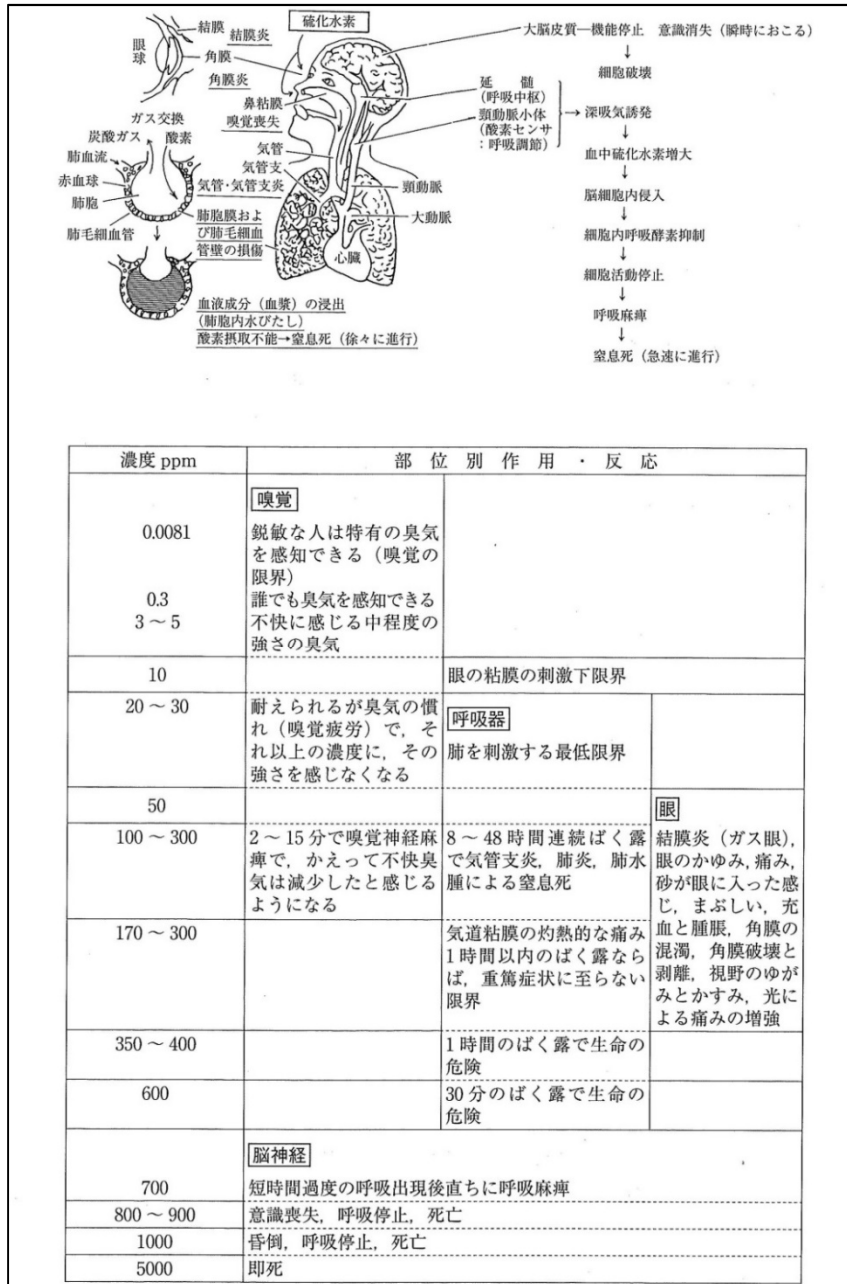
眼球
結膜
結膜炎
角膜
角膜炎
硫化水素
鼻粘膜
嗅覚喪失
ガス交換
炭酸ガス
酸素
肺血流
赤血球
肺胞
肺毛細血管
気管
気管支
気管・気管支炎
肺胞膜および肺毛細血管壁の損傷
頸動脈
大動脈
心臓
血液成分（血漿）の浸出（肺胞内水びたし）
酸素摂取不能→窒息死（徐々に進行）

延髄（呼吸中枢）
頸動脈小体（酸素センサ：呼吸調節）

大脳皮質—機能停止 意識消失（瞬時におこる）
↓
細胞破壊

→ 深吸気誘発
↓
血中硫化水素増大
↓
脳細胞内侵入
↓
細胞内呼吸酵素抑制
↓
細胞活動停止
↓
呼吸麻痺
↓
窒息死（急速に進行）

| 濃度 ppm | 部位別作用・反応 | | |
|---|---|---|---|
| 0.0081<br>0.3<br>3 ～ 5 | 嗅覚<br>鋭敏な人は特有の臭気を感知できる（嗅覚の限界）<br>誰でも臭気を感知できる<br>不快に感じる中程度の強さの臭気 | | |
| 10 | | 眼の粘膜の刺激下限界 | |
| 20 ～ 30 | 耐えられるが臭気の慣れ（嗅覚疲労）で，それ以上の濃度に，その強さを感じなくなる | 呼吸器<br>肺を刺激する最低限界 | |
| 50 | | | 眼 |
| 100 ～ 300 | 2 ～ 15 分で嗅覚神経麻痺で，かえって不快臭気は減少したと感じるようになる | 8 ～ 48 時間連続ばく露で気管支炎，肺炎，肺水腫による窒息死 | 結膜炎（ガス眼），眼のかゆみ，痛み，砂が眼に入った感じ，まぶしい，充血と腫脹，角膜の混濁，角膜破壊と剥離，視野のゆがみとかすみ，光による痛みの増強 |
| 170 ～ 300 | | 気道粘膜の灼熱的な痛み<br>1 時間以内のばく露ならば，重篤症状に至らない限界 | |
| 350 ～ 400 | | 1 時間のばく露で生命の危険 | |
| 600 | | 30 分のばく露で生命の危険 | |
| 700 | 脳神経<br>短時間過度の呼吸出現後直ちに呼吸麻痺 | | |
| 800 ～ 900 | 意識喪失，呼吸停止，死亡 | | |
| 1000 | 昏倒，呼吸停止，死亡 | | |
| 5000 | 即死 | | |